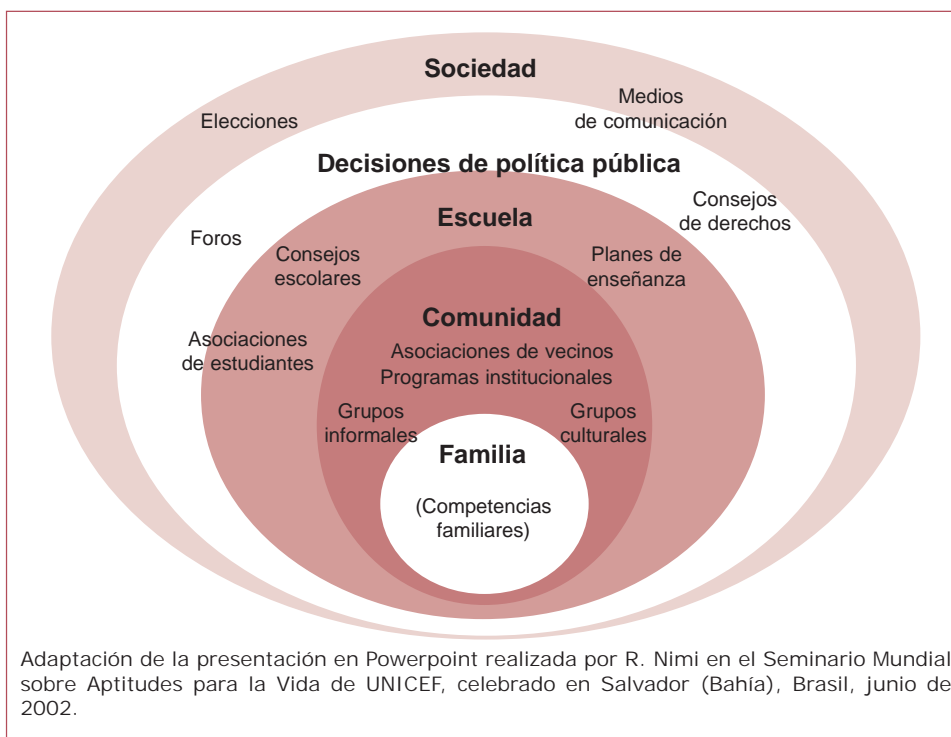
Sociedad

Elecciones

Medios de comunicación

Decisiones de política pública

Consejos de derechos

Foros

Escuela

Consejos escolares

Planes de enseñanza

Asociaciones de estudiantes

Comunidad

Asociaciones de vecinos
Programas institucionales

Grupos informales

Grupos culturales

Familia

(Competencias familiares)

Adaptación de la presentación en Powerpoint realizada por R. Nimi en el Seminario Mundial sobre Aptitudes para la Vida de UNICEF, celebrado en Salvador (Bahía), Brasil, junio de 2002.